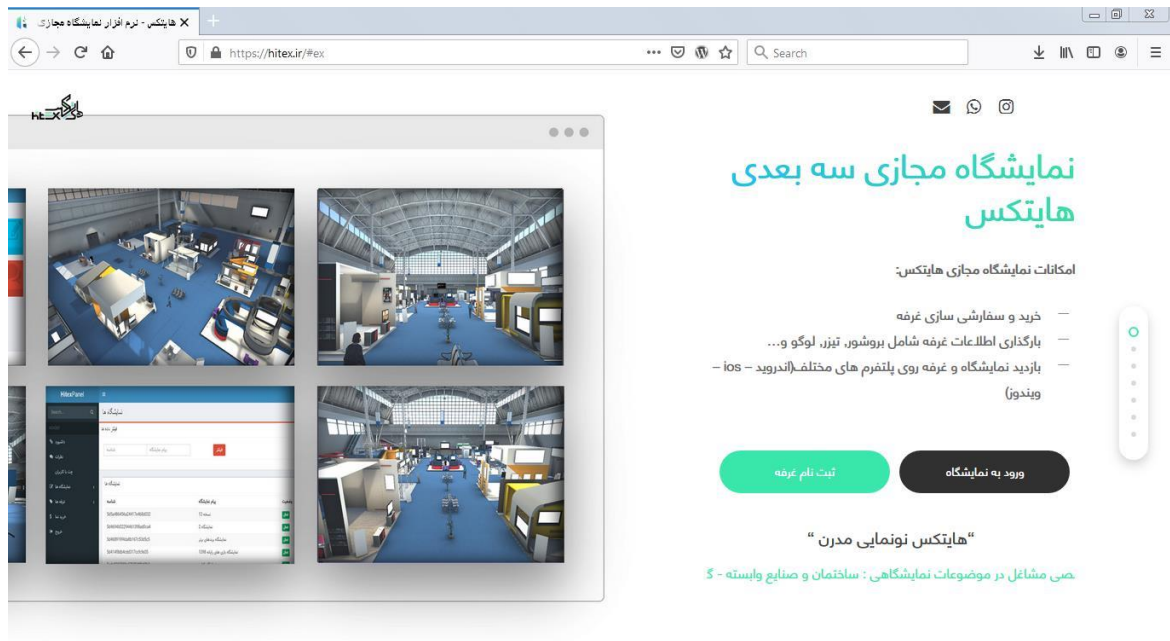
هایتکس - نرم افزار نمایشگاه مجازی
https://hitex.ir/#ex
Search

hitex هایتکس

نمایشگاه مجازی سه بعدی هایتکس

امکانات نمایشگاه مجازی هایتکس:

— خرید و سفارشی سازی غرفه
— بارگذاری اطلاعات غرفه شامل بروشور، تیزر، لوگو و...
— بازدید نمایشگاه و غرفه روی پلتفرم های مختلف(اندروید – ios – ویندوز)

ورود به نمایشگاه
ثبت نام غرفه

"هایتکس نونمایی مدرن "

ـصی مشاغل در موضوعات نمایشگاهی : ساختمان و صنایع وابسته - گ

HitexPanel
نمایشگاه ها